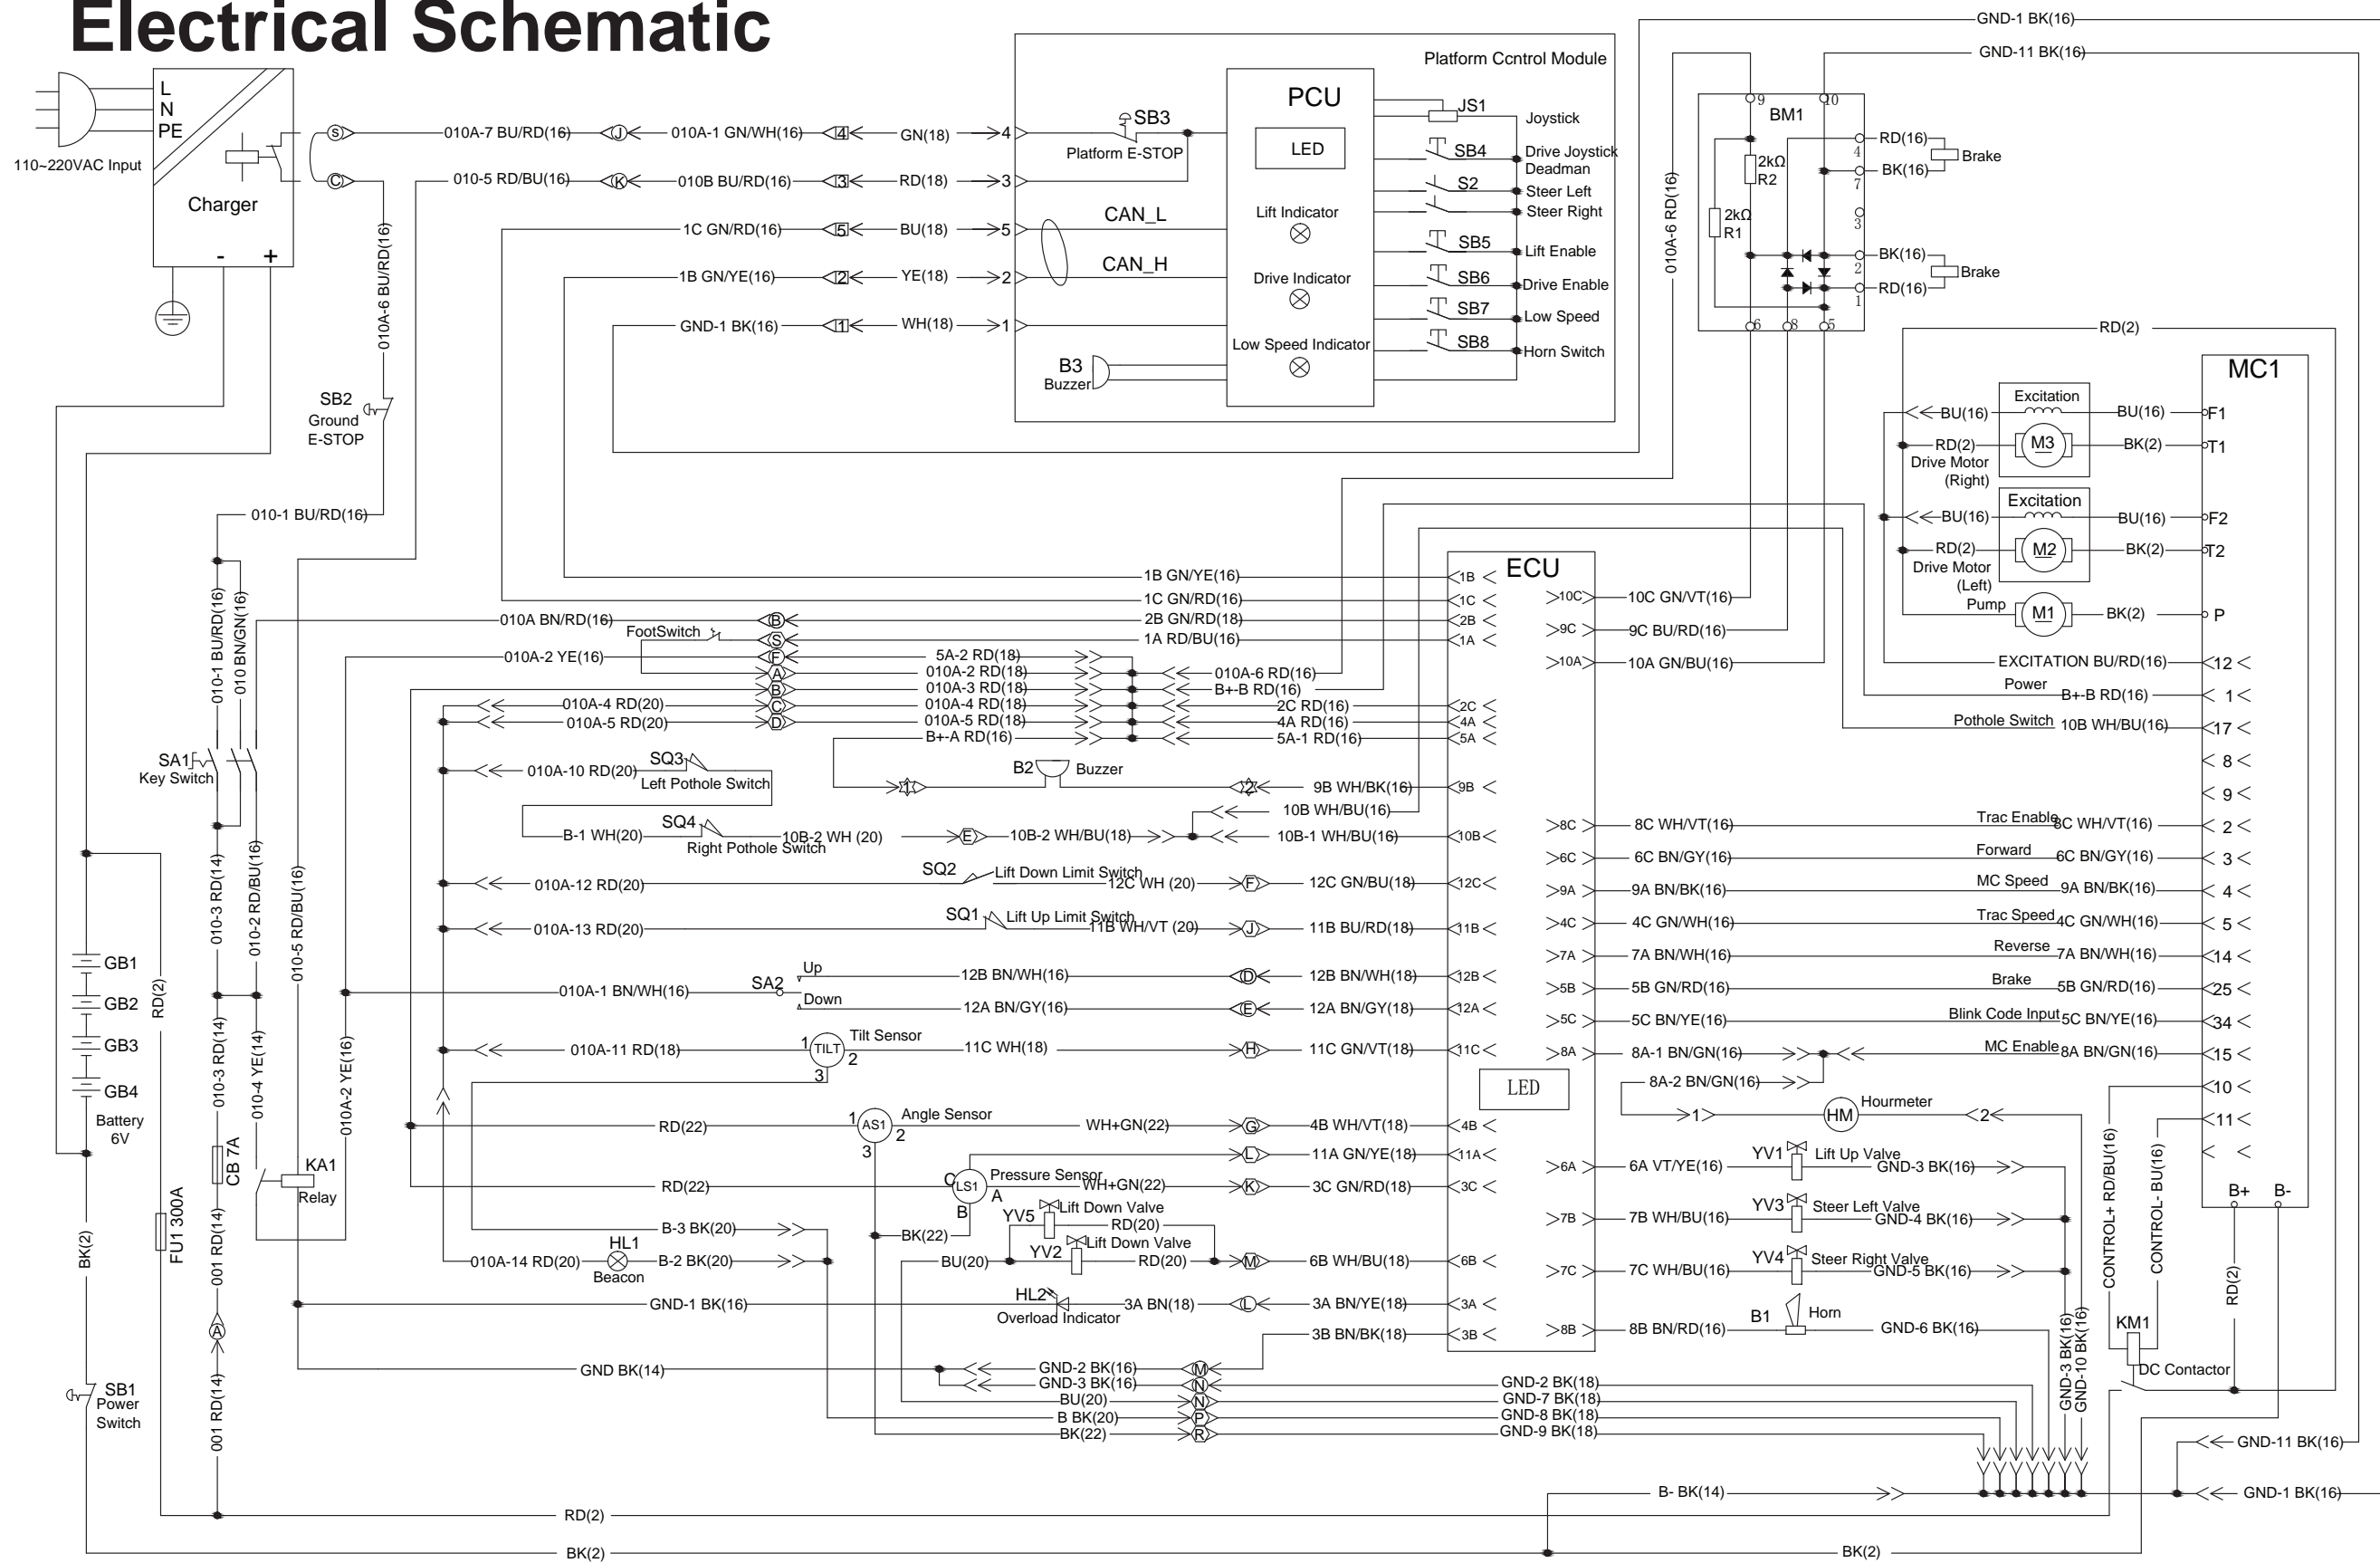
Electrical Schematic

L
N
PE
110~220VAC Input
Charger
-
+

Platform Cntrol Module
PCU
LED
SB3
Platform E-STOP
JS1
Joystick
SB4
Drive Joystick Deadman
S2
Steer Left
Steer Right
SB5
Lift Enable
SB6
Drive Enable
SB7
Low Speed
SB8
Horn Switch
Lift Indicator
Drive Indicator
Low Speed Indicator
CAN_L
CAN_H
B3
Buzzer

S
C
010A-7 BU/RD(16)
J
010A-1 GN/WH(16)
4
GN(18)
4
010A-5 RD/BU(16)
K
010B BU/RD(16)
3
RD(18)
3
1C GN/RD(16)
5
BU(18)
5
1B GN/YE(16)
2
YE(18)
2
GND-1 BK(16)
1
WH(18)
1
010A-6 BU/RD(16)

SB2
Ground
E-STOP

GND-1 BK(16)
GND-11 BK(16)
BM1
9
10
2kΩ R2
2kΩ R1
4
7
3
2
1
6
8
5
RD(16)
Brake
BK(16)
BK(16)
Brake
RD(16)
010A-6 RD(16)
RD(2)

MC1
Excitation
BU(16)
BU(16)
F1
RD(2)
M3
BK(2)
T1
Drive Motor (Right)
Excitation
BU(16)
BU(16)
F2
RD(2)
M2
BK(2)
T2
Drive Motor (Left)
Pump
M1
BK(2)
P

010-1 BU/RD(16)
ECU
1B GN/YE(16)
1B
1C GN/RD(16)
1C
010A BN/RD(16)
B
2B GN/RD(18)
2B
FootSwitch
S
1A RD/BU(16)
1A
010A-2 YE(16)
F
5A-2 RD(18)
A
010A-2 RD(18)
010A-6 RD(16)
B
010A-3 RD(18)
B+-B RD(16)
010A-4 RD(20)
C
010A-4 RD(18)
2C RD(16)
2C
010A-5 RD(20)
D
010A-5 RD(18)
4A RD(16)
4A
B+-A RD(16)
5A-1 RD(16)
5A
10C
10C GN/VT(16)
9C
9C BU/RD(16)
10A
10A GN/BU(16)
EXCITATION BU/RD(16)
12
Power
B+-B RD(16)
1
Pothole Switch
10B WH/BU(16)
17
8
9
010-1 BU/RD(16)
010 BN/GN(16)
SA1
Key Switch
010A-10 RD(20)
SQ3
Left Pothole Switch
B2
Buzzer
1
2
9B WH/BK(16)
9B
10B WH/BU(16)
SQ4
B-1 WH(20)
10B-2 WH (20)
E
10B-2 WH/BU(18)
10B-1 WH/BU(16)
10B
Right Pothole Switch
8C
8C WH/VT(16)
Trac Enable
8C WH/VT(16)
2
SQ2
Lift Down Limit Switch
6C
6C BN/GY(16)
Forward
6C BN/GY(16)
3
010A-12 RD(20)
12C WH (20)
F
12C GN/BU(18)
12C
9A
9A BN/BK(16)
MC Speed
9A BN/BK(16)
4
SQ1
Lift Up Limit Switch
4C
4C GN/WH(16)
Trac Speed
4C GN/WH(16)
5
010A-13 RD(20)
11B WH/VT (20)
J
11B BU/RD(18)
11B
7A
7A BN/WH(16)
Reverse
7A BN/WH(16)
14
GB1
Up
12B BN/WH(16)
D
12B BN/WH(18)
12B
5B
5B GN/RD(16)
Brake
5B GN/RD(16)
25
GB2
010A-1 BN/WH(16)
SA2
Down
12A BN/GY(16)
E
12A BN/GY(18)
12A
5C
5C BN/YE(16)
Blink Code Input
5C BN/YE(16)
34
GB3
RD(2)
010-3 RD(14)
010-2 RD/BU(16)
010-5 RD/BU(16)
010A-11 RD(18)
1
TILT
2
Tilt Sensor
11C WH(18)
H
11C GN/VT(18)
11C
8A
8A-1 BN/GN(16)
MC Enable
8A BN/GN(16)
15
GB4
Battery 6V
3
LED
8A-2 BN/GN(16)
10
010-3 RD(14)
010-4 YE(14)
010A-2 YE(16)
1
Hourmeter
HM
2
11
CB 7A
RD(22)
1
AS1
2
Angle Sensor
WH+GN(22)
G
4B WH/VT(18)
4B
3
L
11A GN/YE(18)
11A
KA1
Relay
C
LS1
A
Pressure Sensor
WH+GN(22)
K
3C GN/RD(18)
3C
6A
6A VT/YE(16)
YV1
Lift Up Valve
GND-3 BK(16)
RD(22)
B
B+
B-
YV5
Lift Down Valve
RD(20)
7B
7B WH/BU(16)
YV3
Steer Left Valve
GND-4 BK(16)
B-3 BK(20)
BK(22)
HL1
YV2
Lift Down Valve
CONTROL+ RD/BU(16)
CONTROL- BU(16)
010A-14 RD(20)
Beacon
B-2 BK(20)
BU(20)
RD(20)
M
6B WH/BU(18)
6B
7C
7C WH/BU(16)
YV4
Steer Right Valve
GND-5 BK(16)
RD(2)
BK(2)
FU1 300A
001 RD(14)
HL2
Overload Indicator
GND-1 BK(16)
3A BN(18)
L
3A BN/YE(18)
3A
B1
Horn
3B BN/BK(18)
3B
8B
8B BN/RD(16)
GND-6 BK(16)
KM1
DC Contactor
GND-3 BK(16)
GND-10 BK(16)
GND BK(14)
GND-2 BK(16)
M
GND-3 BK(16)
N
BU(20)
N
B BK(20)
P
BK(22)
R
GND-2 BK(18)
GND-7 BK(18)
GND-8 BK(18)
GND-9 BK(18)
SB1
Power
Switch
001 RD(14)
A
GND-11 BK(16)
B- BK(14)
GND-1 BK(16)
RD(2)
BK(2)
BK(2)